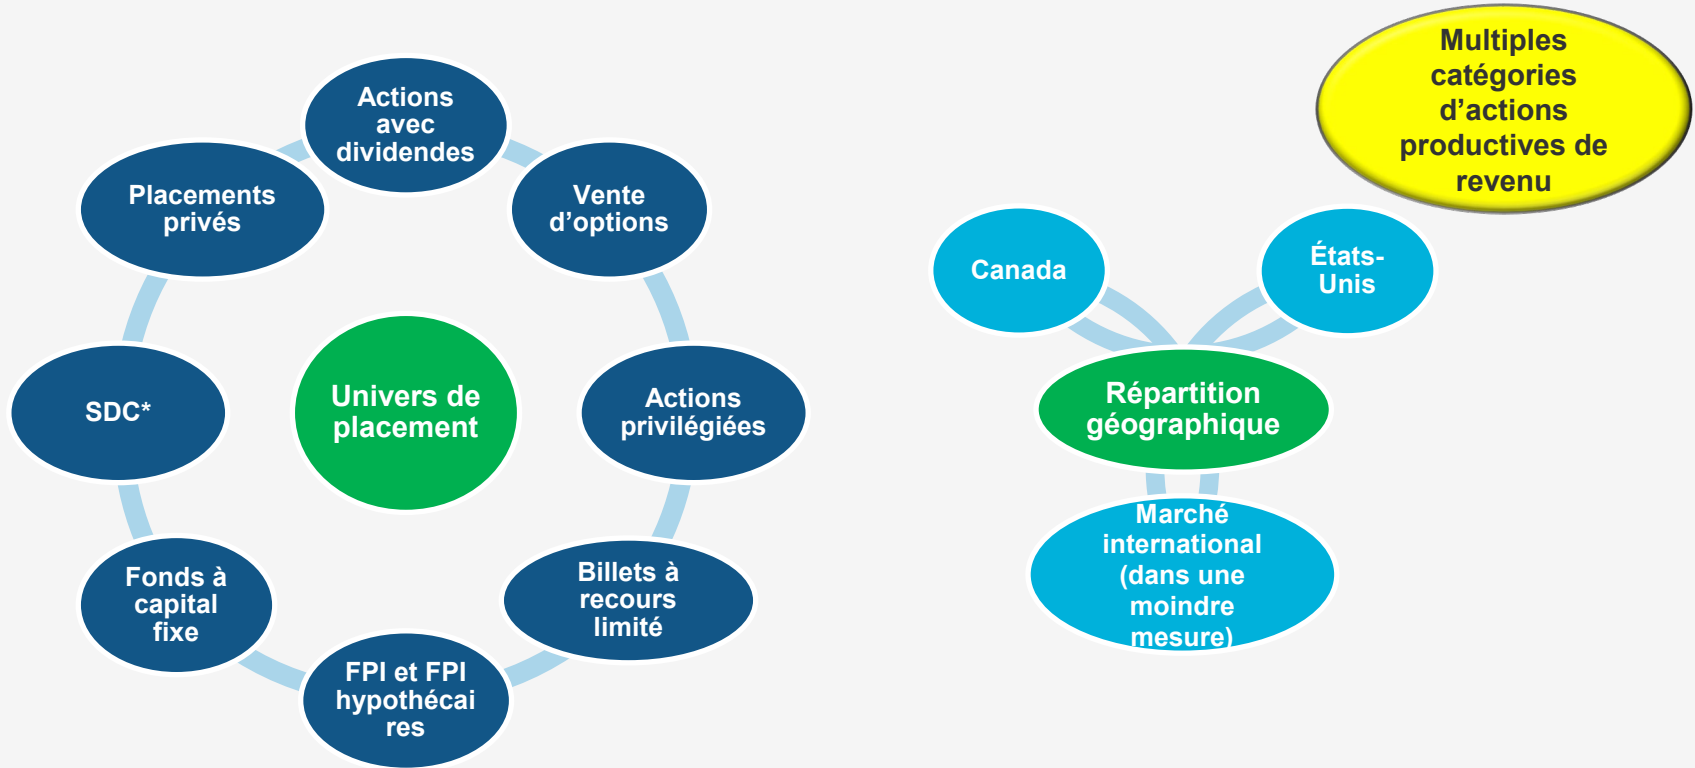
Univers de placement

Actions avec dividendes

Vente d'options

Actions privilégiées

Billets à recours limité

FPI et FPI hypothécaires

Fonds à capital fixe

SDC*

Placements privés

Multiples catégories d'actions productives de revenu

Canada

États-Unis

Répartition géographique

Marché international (dans une moindre mesure)